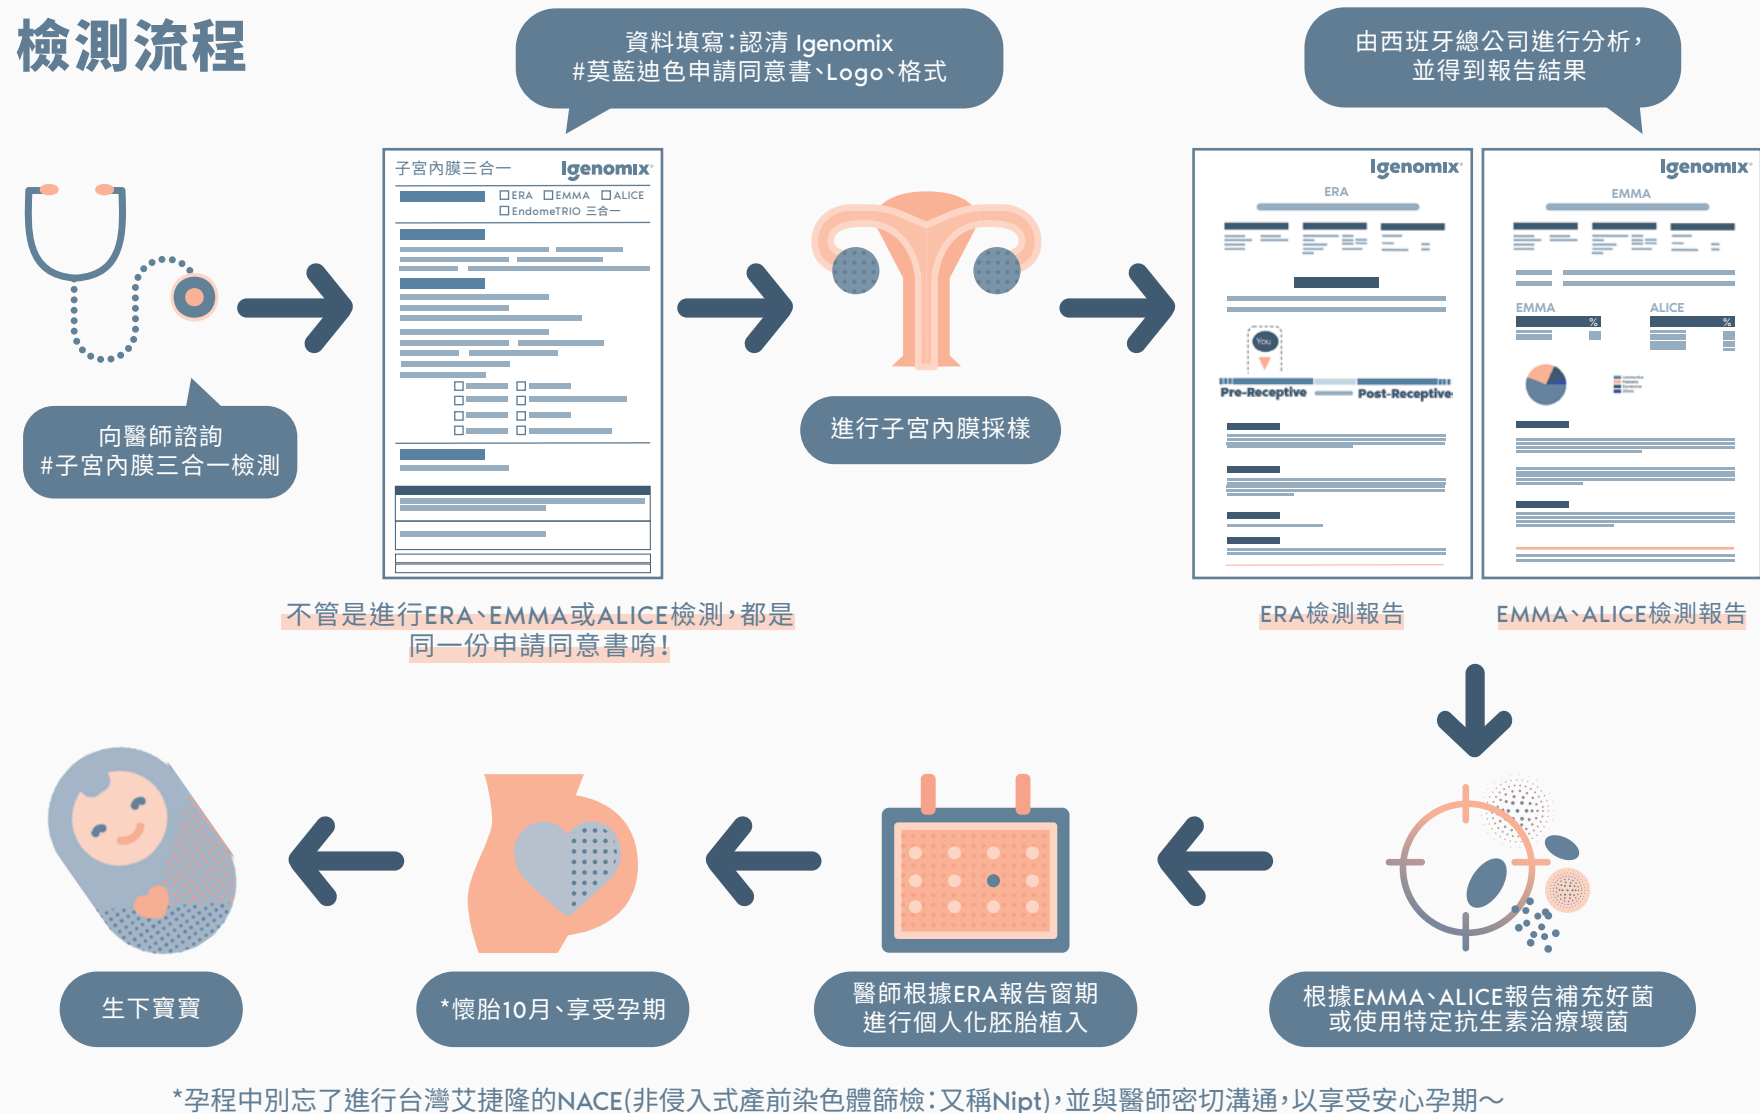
檢測流程

資料填寫：認清 Igenomix
#莫藍迪色申請同意書、Logo、格式

由西班牙總公司進行分析，
並得到報告結果

向醫師諮詢
#子宮內膜三合一檢測

子宮內膜三合一 Igenomix
ERA EMMA ALICE
EndomeTRIO 三合一

進行子宮內膜採樣

Igenomix
ERA
You
Pre-Receptive Post-Receptive

Igenomix
EMMA
EMMA ALICE

不管是進行ERA、EMMA或ALICE檢測，都是同一份申請同意書唷！

ERA檢測報告

EMMA、ALICE檢測報告

生下寶寶

*懷胎10月、享受孕期

醫師根據ERA報告窗期
進行個人化胚胎植入

根據EMMA、ALICE報告補充好菌
或使用特定抗生素治療壞菌

*孕程中別忘了進行台灣艾捷隆的NACE(非侵入式產前染色體篩檢：又稱Nipt)，並與醫師密切溝通，以享受安心孕期～